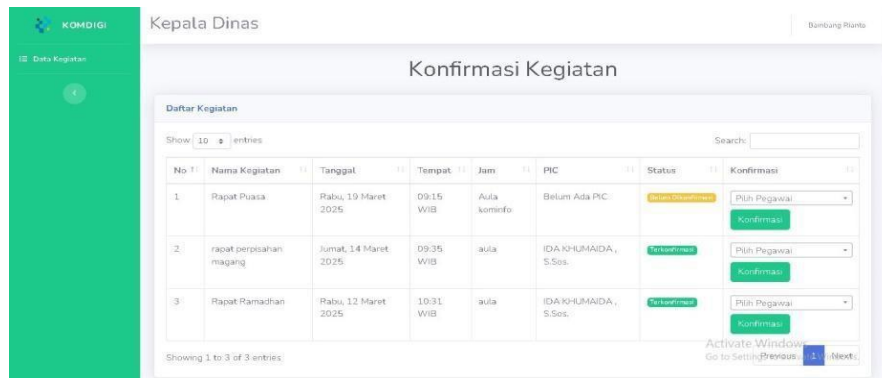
KOMDIGI

Data Kegiatan

Kepala Dinas

Bambang Rianto

Konfirmasi Kegiatan

Daftar Kegiatan

Show 10 entries

Search:

| No | Nama Kegiatan | Tanggal | Tempat | Jam | PIC | Status | Konfirmasi |
|---|---|---|---|---|---|---|---|
| 1 | Rapat Puasa | Rabu, 19 Maret 2025 | 09:15 WIB | Aula kominfo | Belum Ada PIC | Belum Dikonfirmasi | Pilih Pegawai Konfirmasi |
| 2 | rapat perpisahan magang | Jumat, 14 Maret 2025 | 09:35 WIB | aula | IDA KHUMAIDA , S.Sos. | Terkonfirmasi | Pilih Pegawai Konfirmasi |
| 3 | Rapat Ramadhan | Rabu, 12 Maret 2025 | 10:31 WIB | aula | IDA KHUMAIDA , S.Sos. | Terkonfirmasi | Pilih Pegawai Konfirmasi |

Showing 1 to 3 of 3 entries

Activate Windows
Go to Settings to activate Windows.

Previous 1 Next